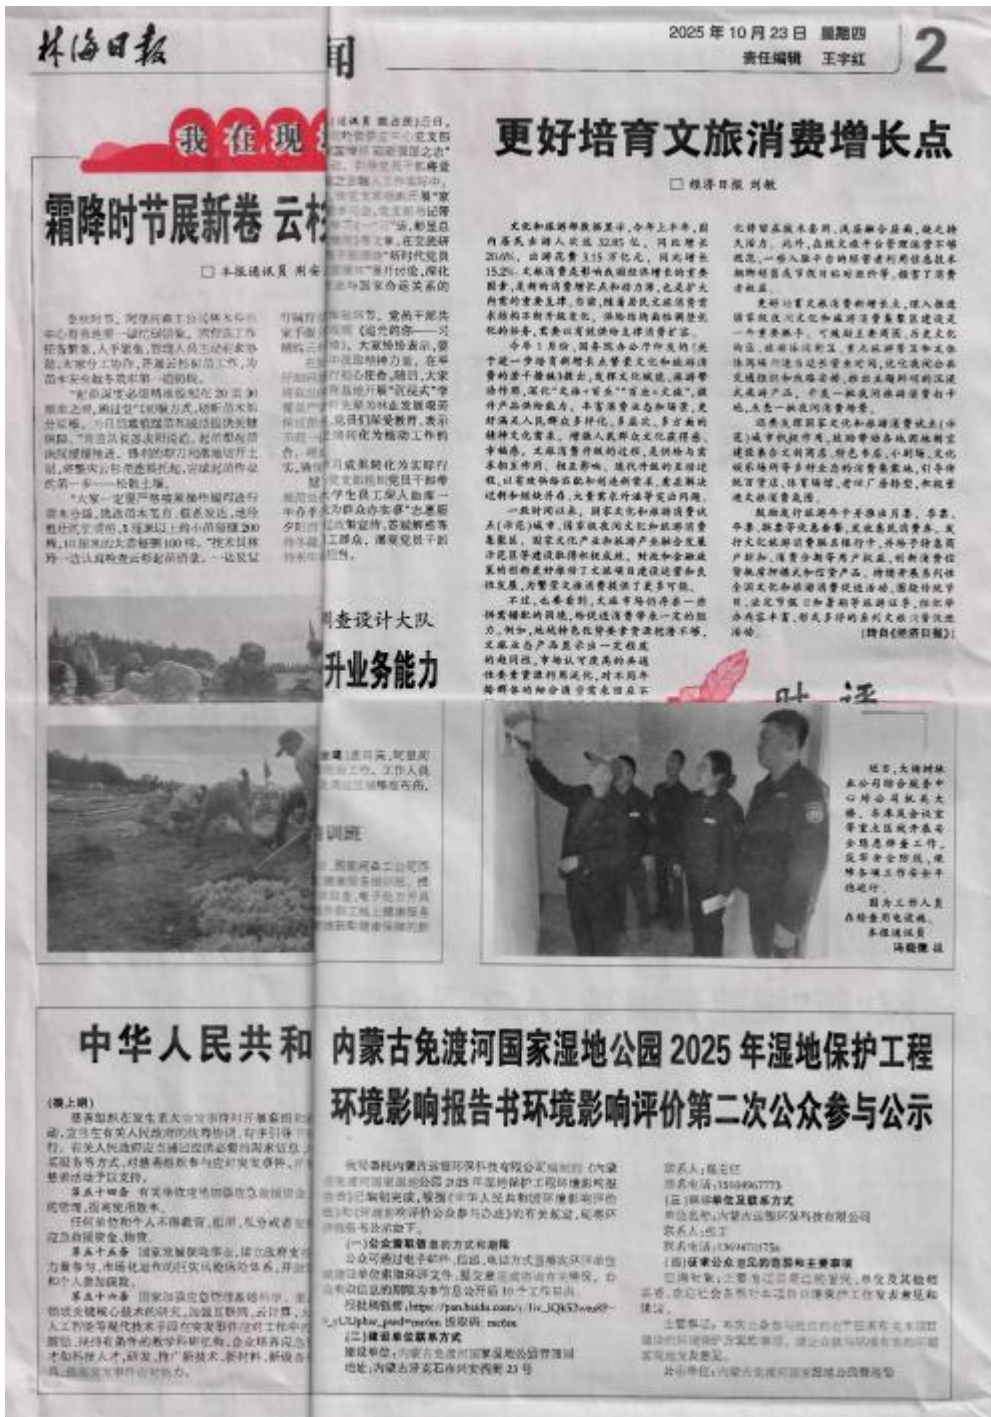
林海日报 闻

2025年10月23日 星期四
责任编辑 王宇红
2

我在现

霜降时节展新卷 云杉

更好培育文旅消费增长点

□ 经济日报 刘敏

文化和旅游部数据显示，今年上半年，国内居民出游人次达32.85亿，同比增长20.6%；出游花费3.15万亿元，同比增长15.2%。文旅消费是影响我国经济增长的重要因素，是拉动消费增长点和动力源，也是扩大内需的重要支撑。

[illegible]

测查设计大队

升业务能力

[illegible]

中华人民共和

内蒙古免渡河国家湿地公园2025年湿地保护工程环境影响报告书环境影响评价第二次公众参与公示

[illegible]

(一)公众查阅报告的方式和途径

(二)建设单位联系方式

(三)环评单位及联系方式

(四)征求公众意见的范围和主要事项

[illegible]